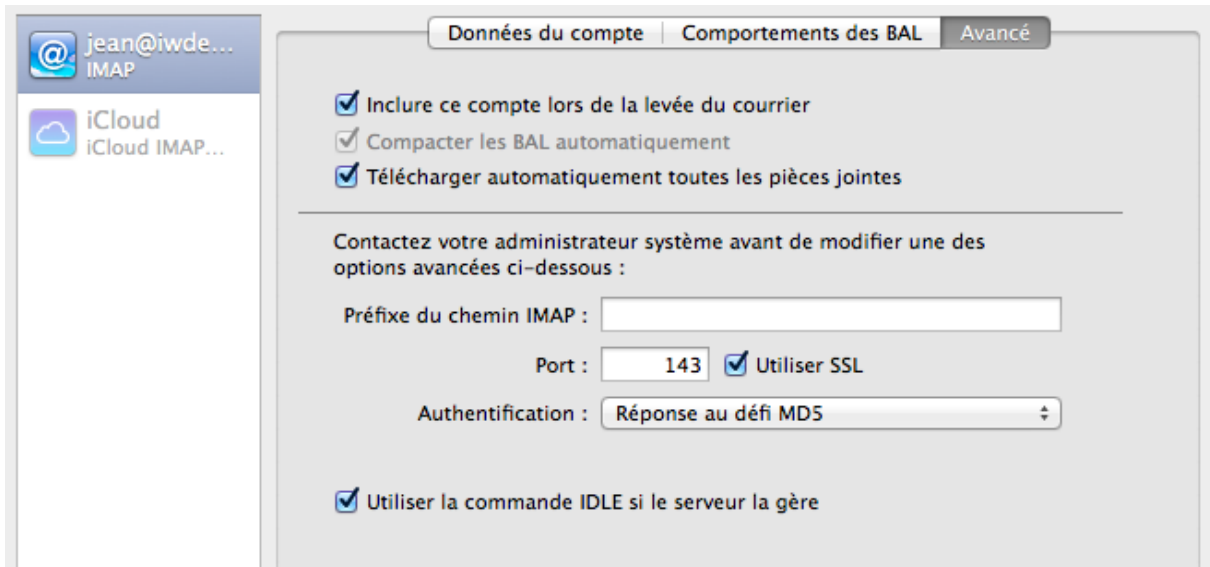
jean@iwde…
IMAP

iCloud
iCloud IMAP…

Données du compte | Comportements des BAL | Avancé

Inclure ce compte lors de la levée du courrier
Compacter les BAL automatiquement
Télécharger automatiquement toutes les pièces jointes

Contactez votre administrateur système avant de modifier une des options avancées ci-dessous :

Préfixe du chemin IMAP :

Port : 143 Utiliser SSL

Authentification : Réponse au défi MD5

Utiliser la commande IDLE si le serveur la gère